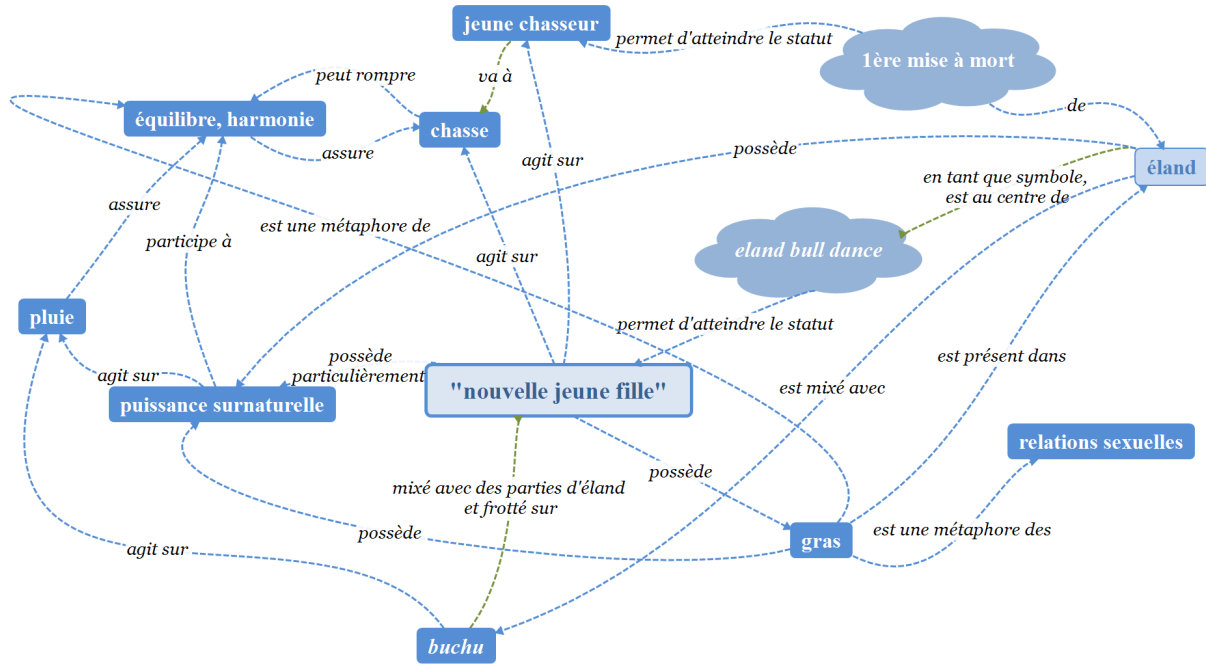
jeune chasseur

permet d'atteindre le statut

1ère mise à mort

peut rompre

va à

équilibre, harmonie

chasse

de

assure

agit sur

possède

éland

en tant que symbole, est au centre de

assure

est une métaphore de

participe à

agit sur

eland bull dance

pluie

permet d'atteindre le statut

possède particulièrement

est présent dans

agit sur

"nouvelle jeune fille"

puissance surnaturelle

est mixé avec

relations sexuelles

possède

mixé avec des parties d'éland et frotté sur

possède

gras

est une métaphore des

agit sur

buchu